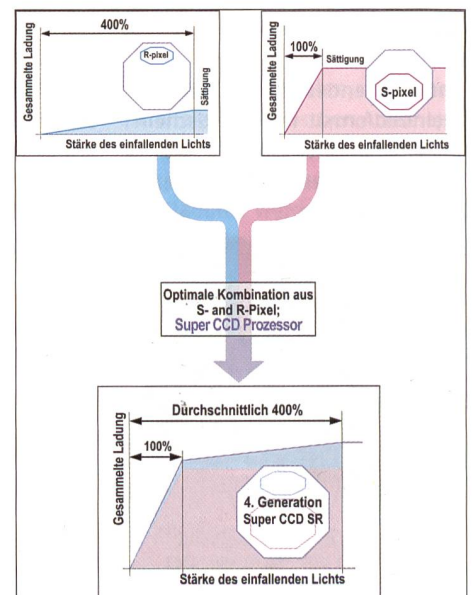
400%

R-pixel

Gesammelte Ladung

Sättigung

Stärke des einfallenden Lichts

100%

Gesammelte Ladung

Sättigung

S-pixel

Stärke des einfallenden Lichts

Optimale Kombination aus S- and R-Pixel; Super CCD Prozessor

Durchschnittlich 400%

100%

Gesammelte Ladung

4. Generation Super CCD SR

Stärke des einfallenden Lichts